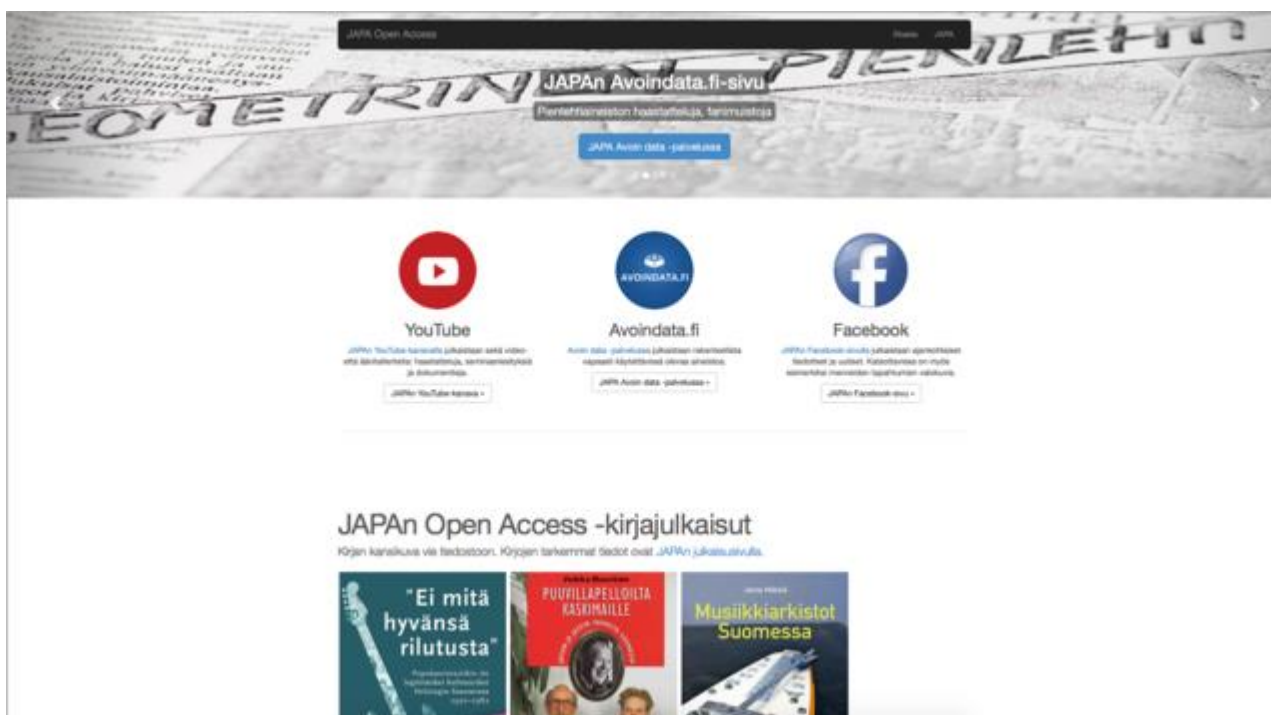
JAPA Open Access

Etusivu JAPA

GEOMETRIN PIENLEHTI

JAPAn Avoindata.fi-sivu

Pienlehtiarkiston haastatteluja, tarinmuistoja

JAPA Avoin data -palvelussa

YouTube

JAPAn YouTube-kanavalla julkaistaan sekä video- että äänitallenteita: haastatteluja, seminaariesityksiä ja dokumentteja.

JAPAn YouTube-kanava »

AVOINDATA.FI

Avoindata.fi

Avoin data -palvelussa julkaistaan rakenteellista vapaasti käytettävissä olevaa aineistoa.

JAPA Avoin data -palvelussa »

Facebook

JAPAn Facebook-sivulla julkaistaan ajankohtaiset tiedotteet ja uutiset. Kalenterissa on myös esimerkiksi menneiden tapahtumien valokuvia.

JAPAn Facebook-sivu »

JAPAn Open Access -kirjajulkaisut

Kirjan kansikuva vie tiedostoon. Kirjojen tarkemmat tiedot ovat JAPAn julkaisusivulla.

"Ei mitä hyvänsä rilutusta"

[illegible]

Jukka Ruonala

PUUVILLAPELLOILTA KASKIMAILLE

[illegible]

Musiikkiarkistot Suomessa